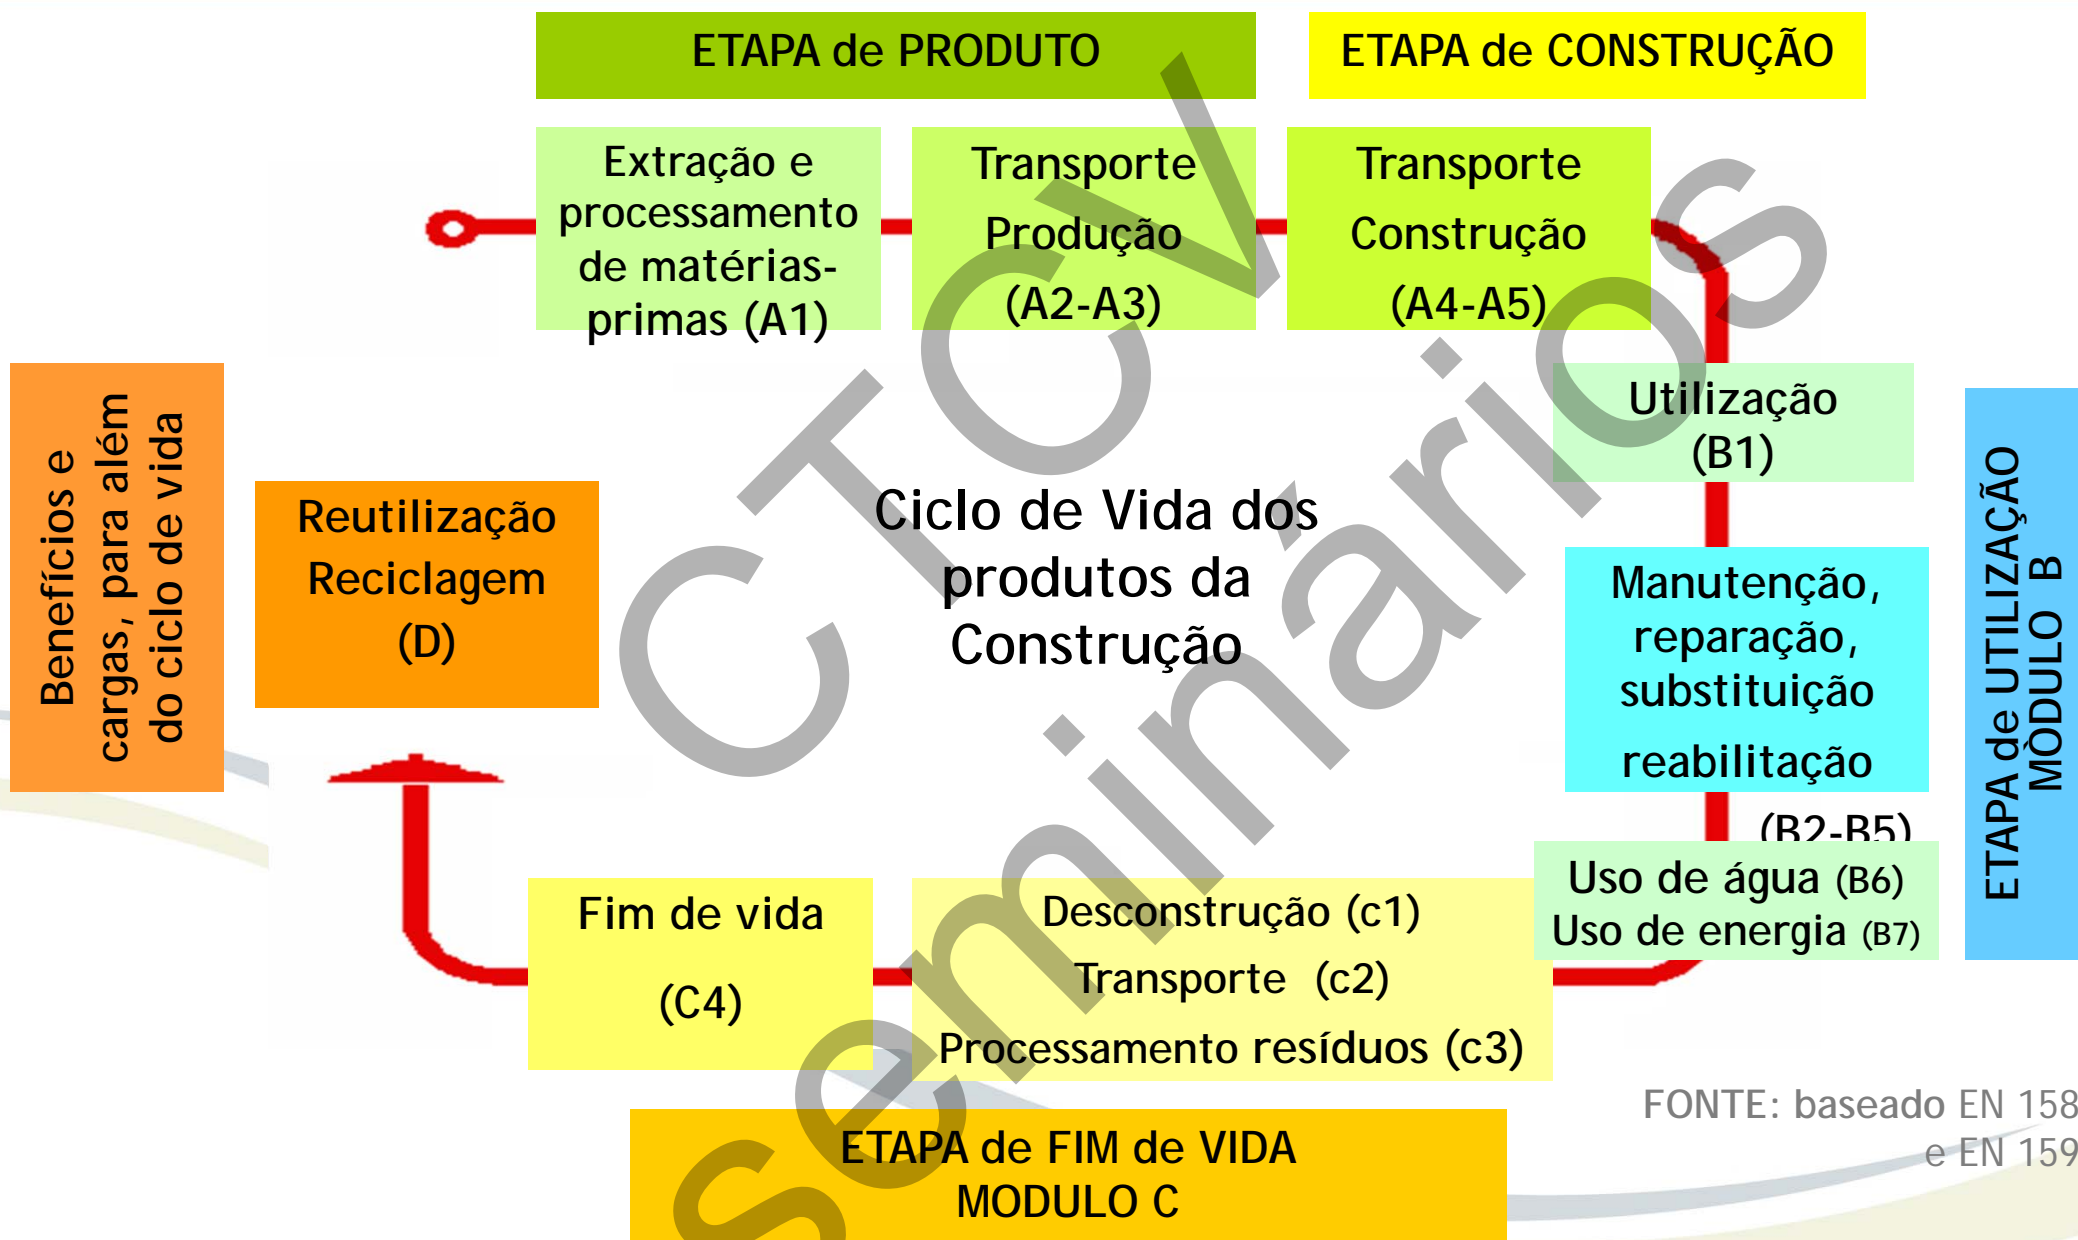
ETAPA de PRODUTO

ETAPA de CONSTRUÇÃO

Extração e processamento de matérias-primas (A1)

Transporte Produção (A2-A3)

Transporte Construção (A4-A5)

Benefícios e cargas, para além do ciclo de vida

Reutilização Reciclagem (D)

Ciclo de Vida dos produtos da Construção

Utilização (B1)

Manutenção, reparação, substituição reabilitação

(B2-B5)

ETAPA de UTILIZAÇÃO MÓDULO B

Uso de água (B6)
Uso de energia (B7)

Fim de vida

(C4)

Desconstrução (c1)
Transporte (c2)
Processamento resíduos (c3)

FONTE: baseado EN 158
e EN 159

ETAPA de FIM de VIDA
MODULO C

CTCV Seminários